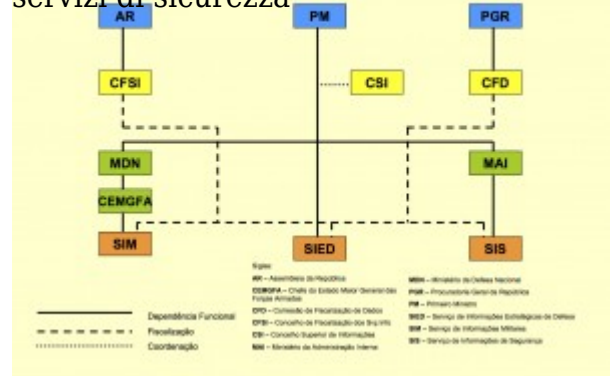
servizi di sicurezza

AR
PM
PGR
CFSI
CSI
CFD
MDN
MAI
CEMGFA
SIM
SIED
SIS

Dependência Funcional
Fiscalização
Coordenação

Siglas:
AR – Assembleia da República
CEMGFA – Chefe do Estado Maior General das Forças Armadas
CFD – Comissão de Fiscalização de Dados
CFSI – Conselho de Fiscalização dos Srvç Inf.
CSI – Conselho Superior de Informações
MAI – Ministério da Administração Interna
MDN – Ministério da Defesa Nacional
PGR – Procuradoria Geral da República
PM – Primeiro Ministro
SIED – Serviço de Informações Estratégicas de Defesa
SIM – Serviço de Informações Militares
SIS – Serviço de Informações de Segurança